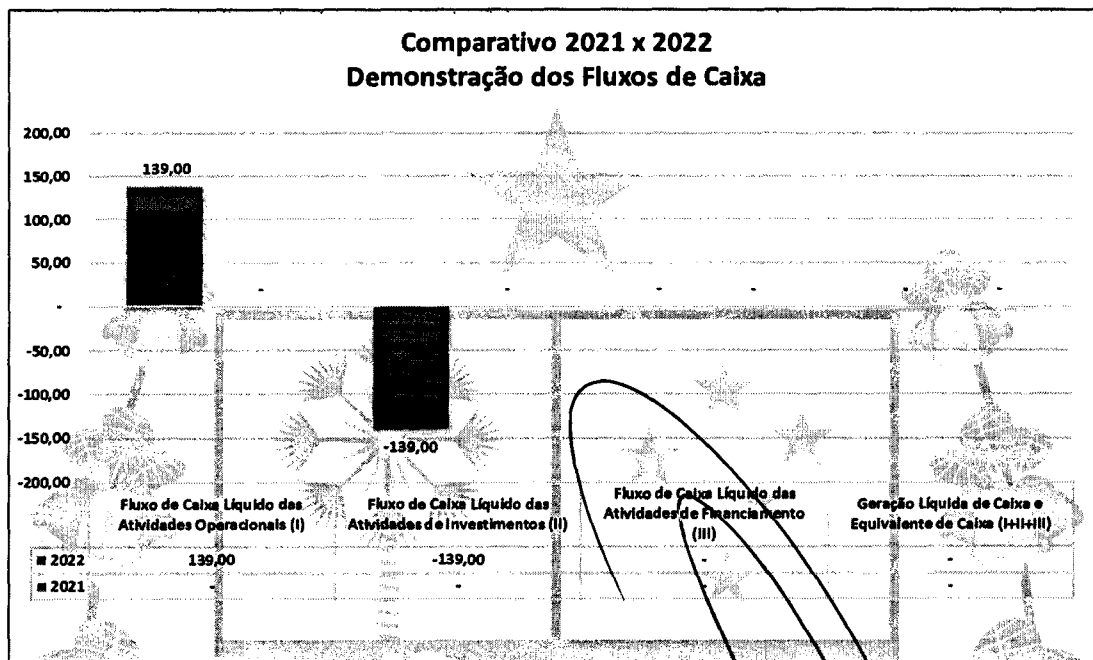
Comparativo 2021 x 2022
Demonstração dos Fluxos de Caixa

200,00
150,00
100,00
50,00
-
-50,00
-100,00
-150,00
-200,00

139,00
-
-
-
-
-
-
-139,00

| | Fluxo de Caixa Líquido das Atividades Operacionais (I) | Fluxo de Caixa Líquido das Atividades de Investimentos (II) | Fluxo de Caixa Líquido das Atividades de Financiamento (III) | Geração Líquida de Caixa e Equivalente de Caixa (I+II+III) |
|---|---|---|---|---|
| ■ 2022 | 139,00 | -139,00 | - | - |
| ■ 2021 | | - | - | - |